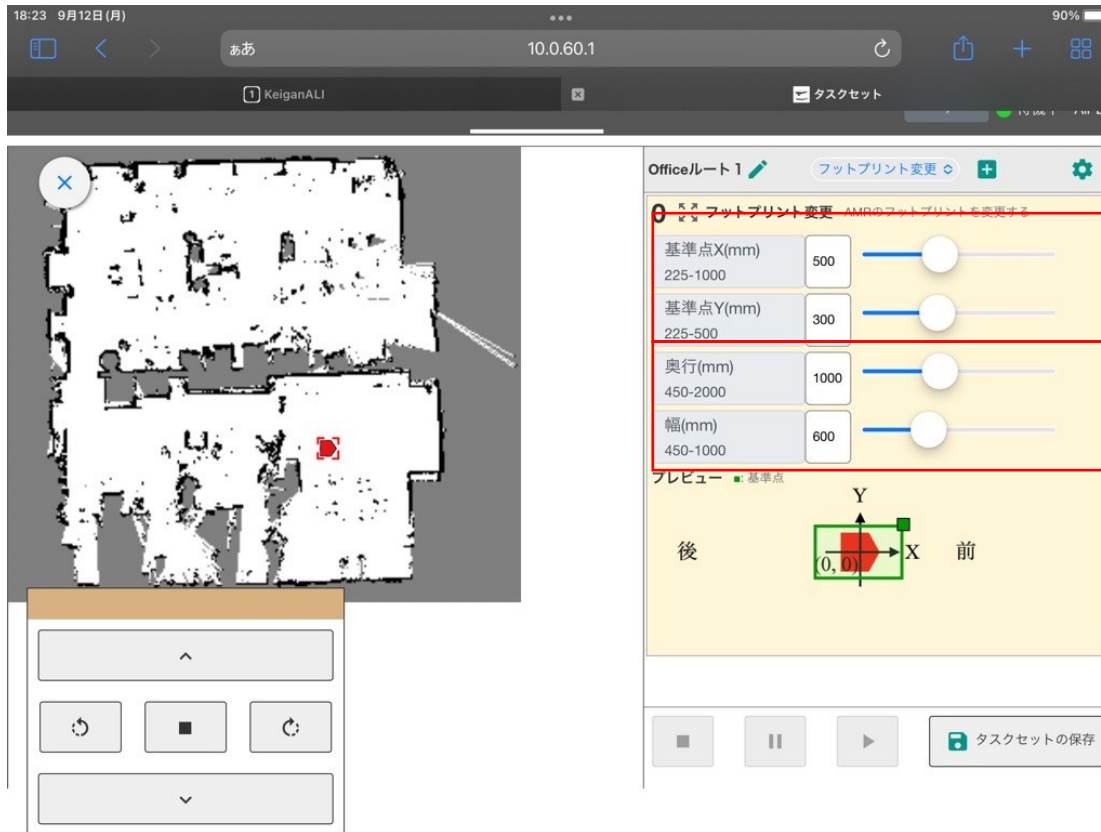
18:23 9月12日(月)

90%

ぁあ

10.0.60.1

1 KeiganALI

タスクセット

Officeルート 1

フットプリント変更

0 フットプリント変更 AMRのフットプリントを変更する

基準点X(mm)
225-1000

500

基準点Y(mm)
225-500

300

奥行(mm)
450-2000

1000

幅(mm)
450-1000

600

プレビュー ■: 基準点

Y

後

(0, 0)

X

前

タスクセットの保存